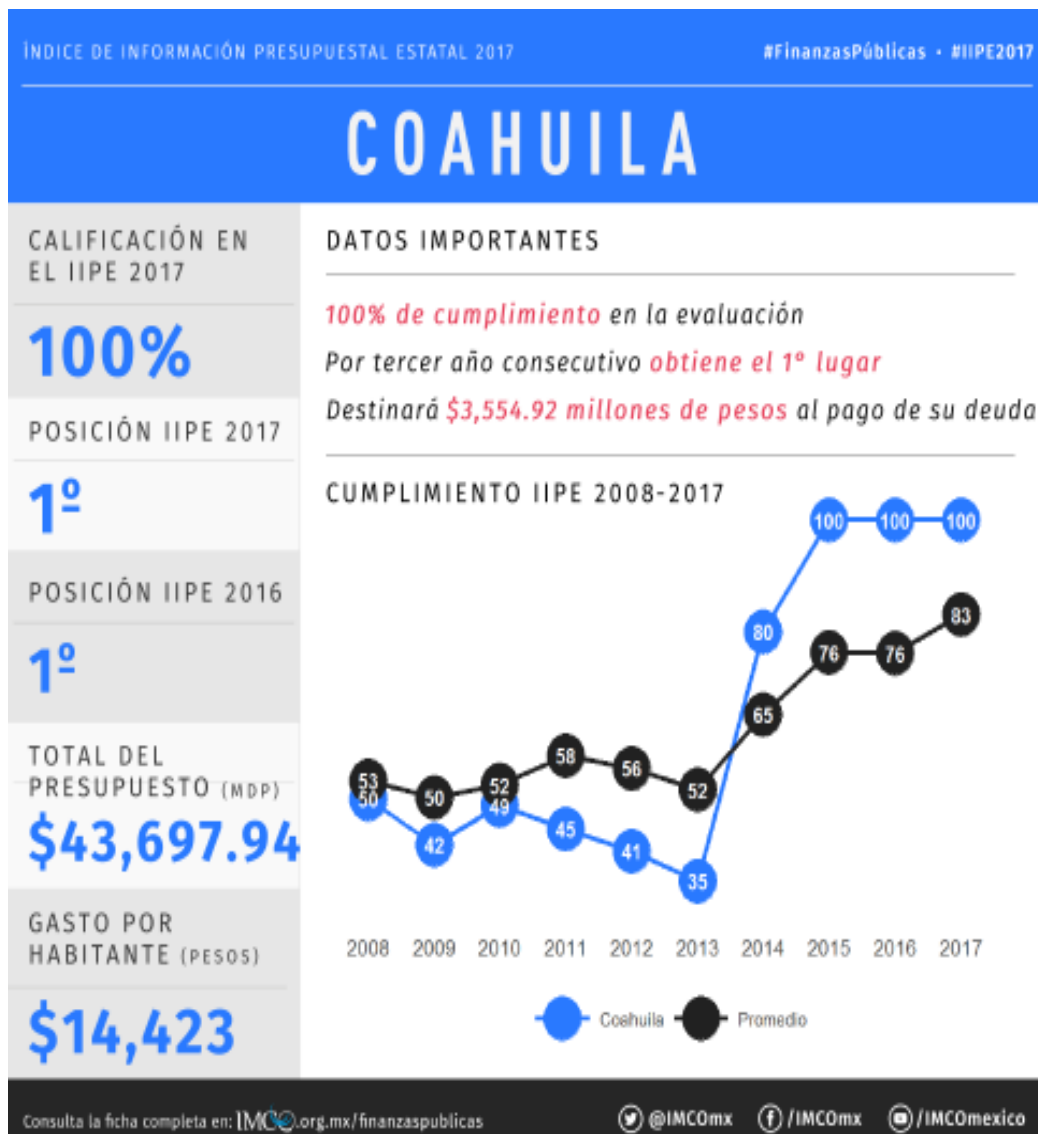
ÍNDICE DE INFORMACIÓN PRESUPUESTAL ESTATAL 2017

#FinanzasPúblicas • #IIPE2017

COAHUILA

CALIFICACIÓN EN EL IIPE 2017

100%

POSICIÓN IIPE 2017

1º

POSICIÓN IIPE 2016

1º

TOTAL DEL PRESUPUESTO (MDP)

$43,697.94

GASTO POR HABITANTE (PESOS)

$14,423

DATOS IMPORTANTES

100% de cumplimiento en la evaluación

Por tercer año consecutivo obtiene el 1º lugar

Destinará $3,554.92 millones de pesos al pago de su deuda

CUMPLIMIENTO IIPE 2008-2017

| | 2008 | 2009 | 2010 | 2011 | 2012 | 2013 | 2014 | 2015 | 2016 | 2017 |
|---|---|---|---|---|---|---|---|---|---|---|
| Coahuila | 50 | 42 | 49 | 45 | 41 | 35 | 80 | 100 | 100 | 100 |
| Promedio | 53 | 50 | 52 | 58 | 56 | 52 | 65 | 76 | 76 | 83 |

Coahuila Promedio

Consulta la ficha completa en: IMCO.org.mx/finanzaspublicas

@IMCOmx /IMCOmx /IMCOmexico